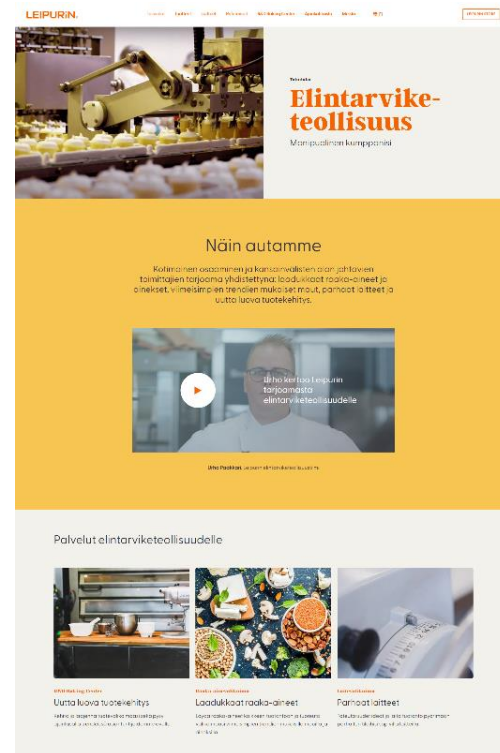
LEIPURIN

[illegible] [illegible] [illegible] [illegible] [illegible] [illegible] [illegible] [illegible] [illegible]

Ratkaisut

Elintarviketeollisuus

Monipuolinen kumppanisi

Näin autamme

Kotimainen osaaminen ja kansainvälisten alan johtavien toimittajien tarjonta yhdistettynä: laadukkaat raaka-aineet ja ainekset, viimeisimpien trendien mukaiset maut, parhaat laitteet ja uutta luova tuotekehitys.

Urho kertoo Leipurin tarjoamasta elintarviketeollisuudelle

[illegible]

Palvelut elintarviketeollisuudelle

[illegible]
Uutta luova tuotekehitys
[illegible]

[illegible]
Laadukkaat raaka-aineet
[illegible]

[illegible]
Parhaat laitteet
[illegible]